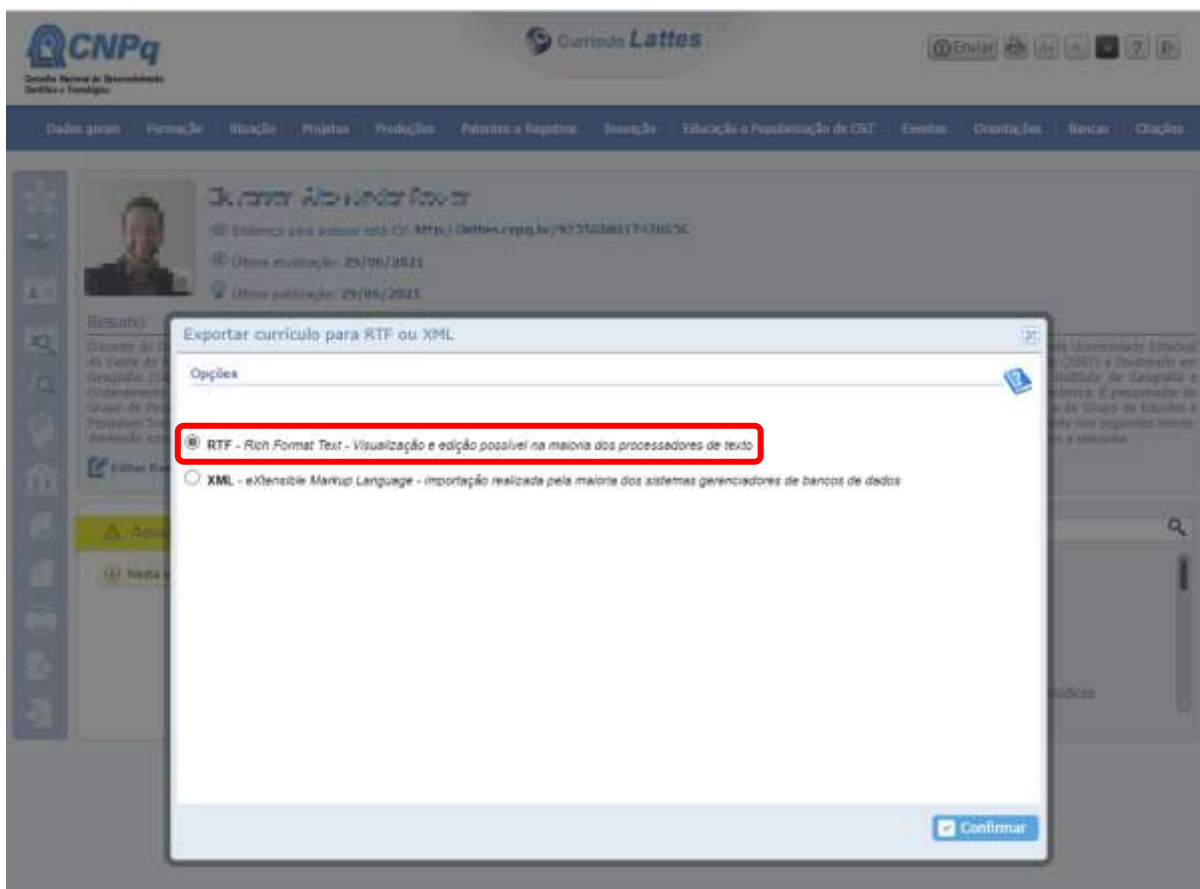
CNPq
Conselho Nacional de Desenvolvimento Científico e Tecnológico

Currículo Lattes

Enviar

Dados gerais Formação Atuação Projetos Produções Patentes e Registros Inovação Educação e Popularização de C&T Eventos Orientações Bancas Citações

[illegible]
Endereço para acessar este CV: http://lattes.cnpq.br/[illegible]
Última atualização: 29/06/2021
Última publicação: 29/06/2021

Resumo

Editar

Exportar currículo para RTF ou XML

Opções

RTF - Rich Format Text - Visualização e edição possível na maioria dos processadores de texto

XML - eXtensible Markup Language - Importação realizada pela maioria dos sistemas gerenciadores de bancos de dados

Confirmar